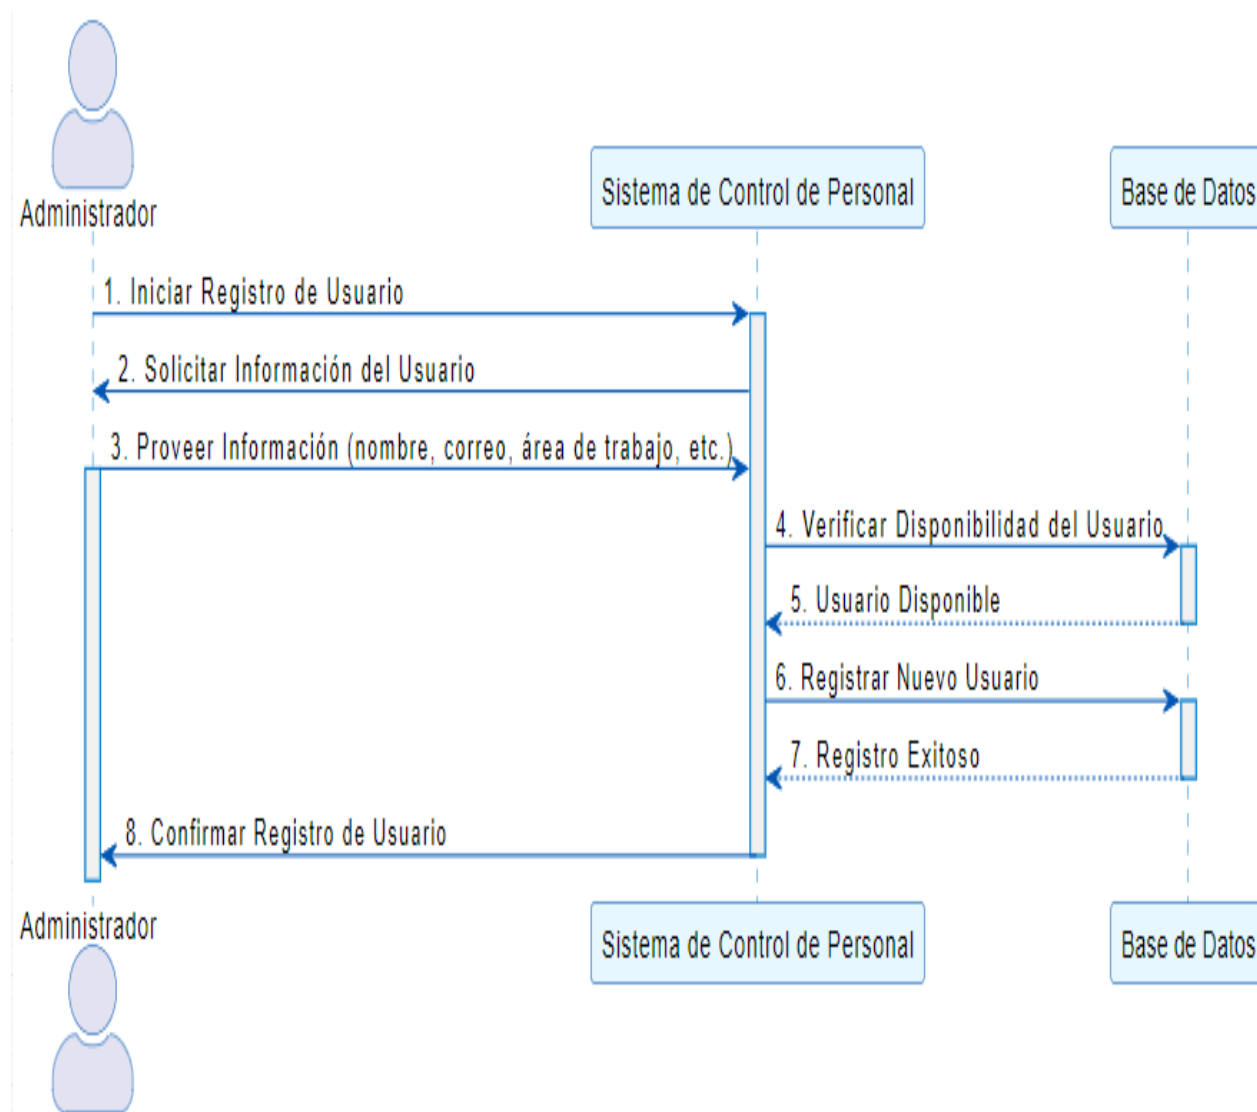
Administrador

Sistema de Control de Personal

Base de Datos

1. Iniciar Registro de Usuario

2. Solicitar Información del Usuario

3. Proveer Información (nombre, correo, área de trabajo, etc.)

4. Verificar Disponibilidad del Usuario

5. Usuario Disponible

6. Registrar Nuevo Usuario

7. Registro Exitoso

8. Confirmar Registro de Usuario

Administrador

Sistema de Control de Personal

Base de Datos